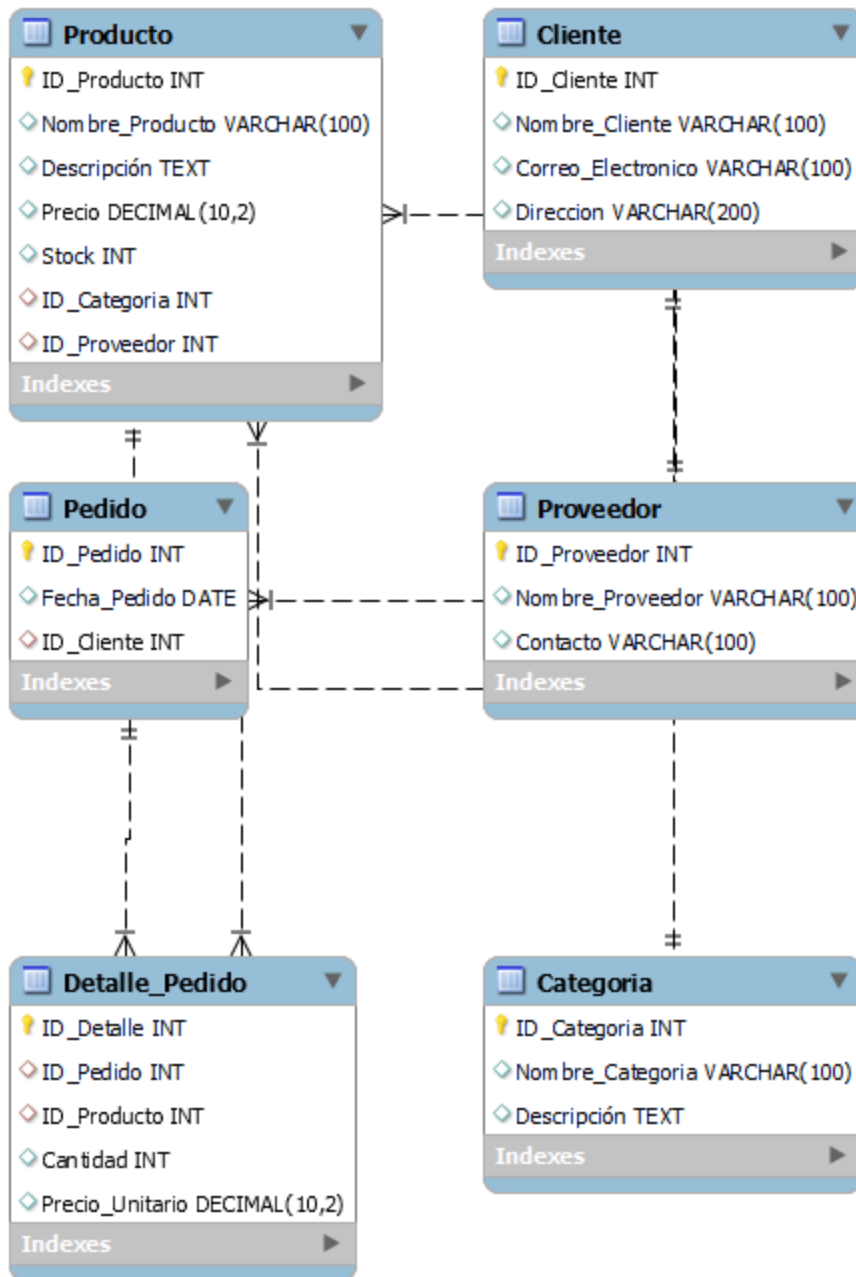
Producto
ID_Producto INT
Nombre_Producto VARCHAR(100)
Descripción TEXT
Precio DECIMAL(10,2)
Stock INT
ID_Categoria INT
ID_Proveedor INT
Indexes

Cliente
ID_Cliente INT
Nombre_Cliente VARCHAR(100)
Correo_Electronico VARCHAR(100)
Direccion VARCHAR(200)
Indexes

Pedido
ID_Pedido INT
Fecha_Pedido DATE
ID_Cliente INT
Indexes

Proveedor
ID_Proveedor INT
Nombre_Proveedor VARCHAR(100)
Contacto VARCHAR(100)
Indexes

Detalle_Pedido
ID_Detalle INT
ID_Pedido INT
ID_Producto INT
Cantidad INT
Precio_Unitario DECIMAL(10,2)
Indexes

Categoria
ID_Categoria INT
Nombre_Categoria VARCHAR(100)
Descripción TEXT
Indexes